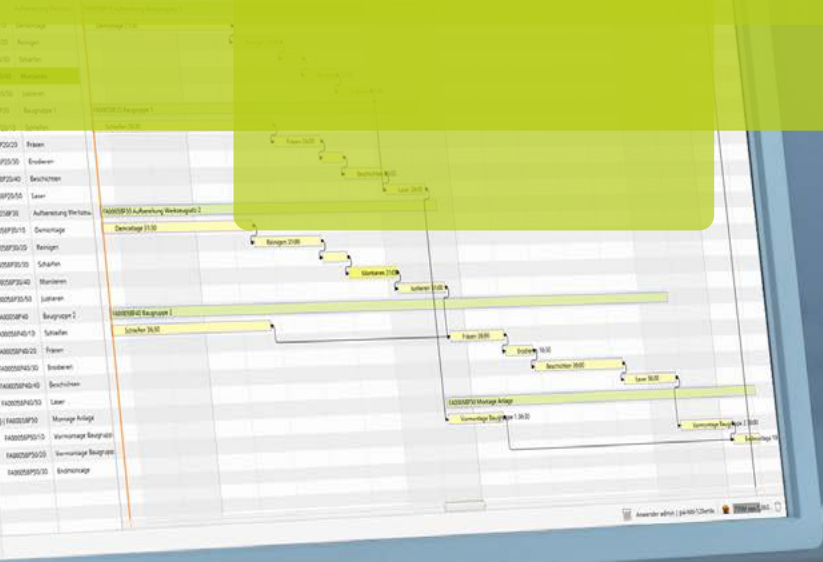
Demontage
Reinigen
Schärfen
Montieren
Justieren
Baugruppe 1
Schleifen
P20/20 Fräsen
P20/30 Erodieren
P20/40 Beschichten
5P20/50 Laser
5P30 Aufbereitung Werkzeu
5P30/10 Demontage
P30/20 Reinigen
P30/30 Schärfen
5P30/40 Montieren
5P30/50 Justieren
FA00058P40 Baugruppe 2
P40/10 Schleifen
FA00058P40/20 Fräsen
FA00058P40/30 Erodieren
FA00058P40/40 Beschichten
FA00058P40/50 Laser
FA00058P50 Montage Anlage
FA00058P50/10 Vormontage Baugrupp
FA00058P50/20 Vormontage Baugrupp
FA00058P50/30 Endmontage
Demontage 27:30
FA00058P20 Baugruppe 1
Schleifen 36:00
Fräsen 36:00
Erodieren
Beschichten 36:00
Laser 36:00
FA00058P30 Aufbereitung Werkzeugsatz 2
Demontage 27:30
Reinigen 27:00
Montieren 27:00
Justieren 27:00
FA00058P40 Baugruppe 2
Schleifen 36:00
Fräsen 36:00
Erodieren 36:00
Beschichten 36:00
Laser 36:00
FA00058P50 Montage Anlage
Vormontage Baugruppe 1 36:00
Vormontage Baugruppe 2 36:00
Endmontage 16
Anwender admin | pa-kbl-12berlin